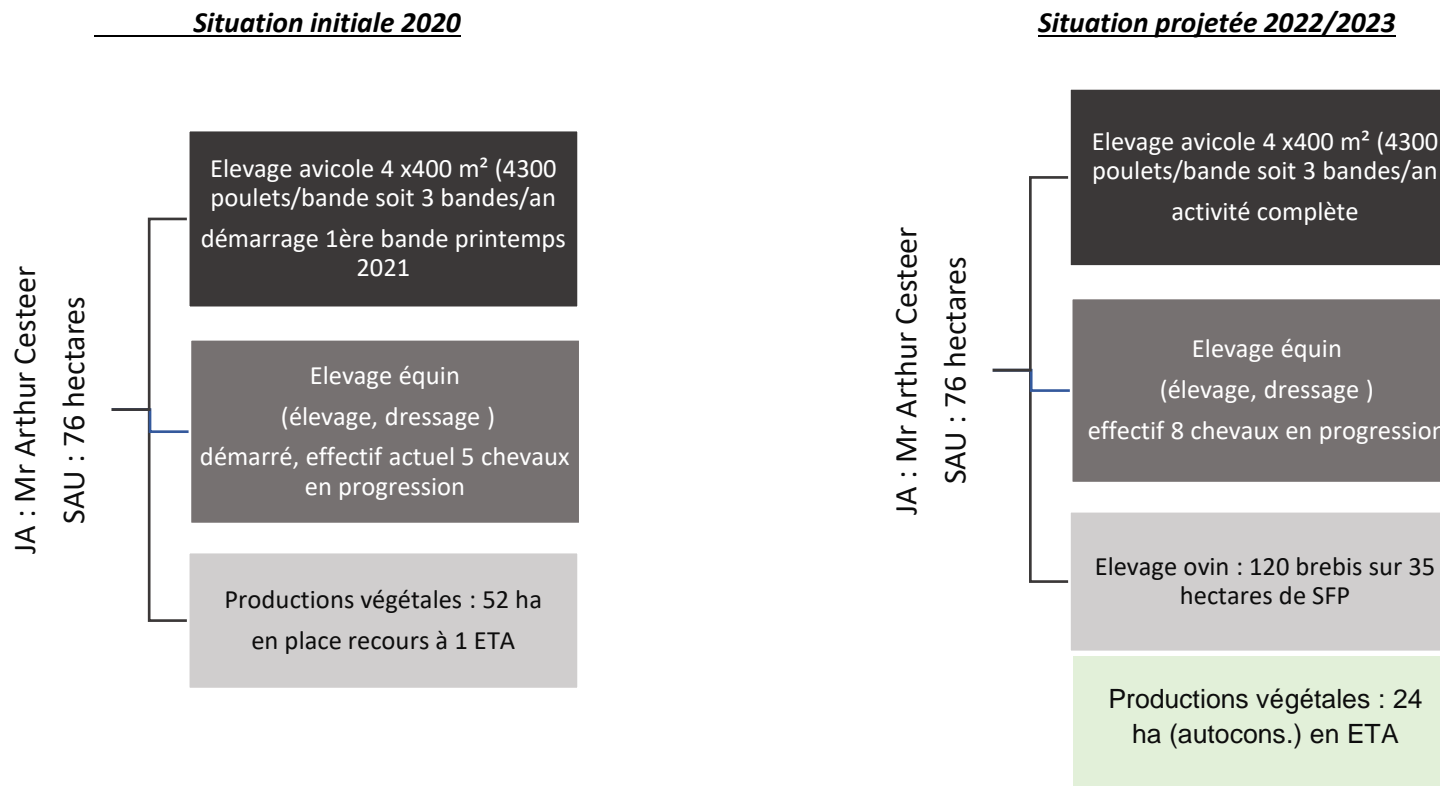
*Situation initiale 2020*

JA : Mr Arthur Cesteer
SAU : 76 hectares

Elevage avicole 4 x400 m² (4300 poulets/bande soit 3 bandes/an
démarrage 1ère bande printemps 2021

Elevage équin
(élevage, dressage )
démarré, effectif actuel 5 chevaux en progression

Productions végétales : 52 ha
en place recours à 1 ETA

*Situation projetée 2022/2023*

JA : Mr Arthur Cesteer
SAU : 76 hectares

Elevage avicole 4 x400 m² (4300 poulets/bande soit 3 bandes/an
activité complète

Elevage équin
(élevage, dressage )
effectif 8 chevaux en progression

Elevage ovin : 120 brebis sur 35 hectares de SFP

Productions végétales : 24 ha (autocons.) en ETA